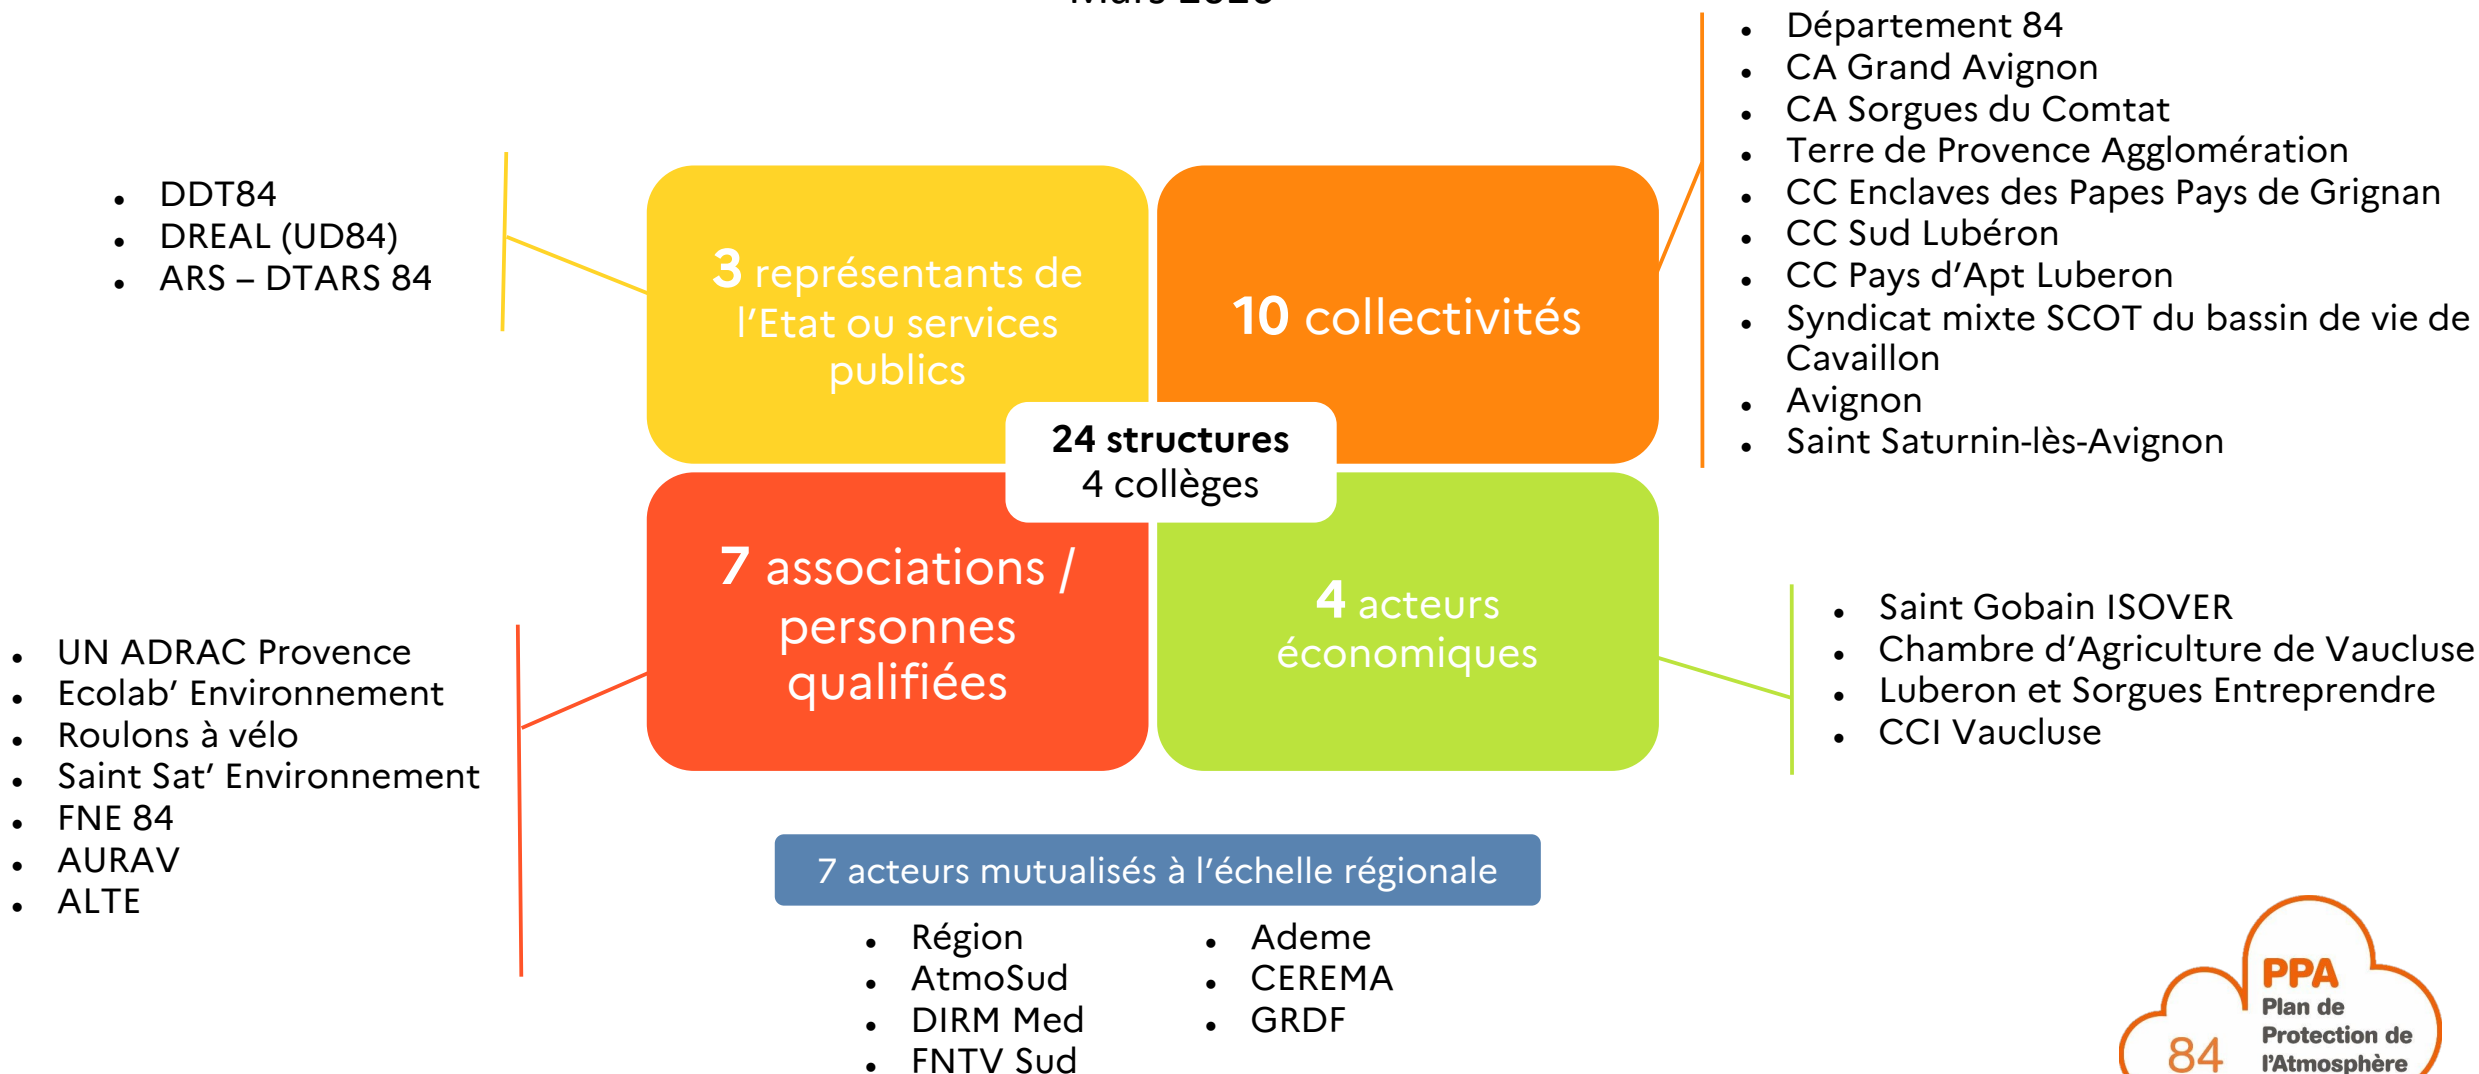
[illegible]

- DDT84
- DREAL (UD84)
- ARS – DTARS 84

3 représentants de l'Etat ou services publics

10 collectivités

- Département 84
- CA Grand Avignon
- CA Sorgues du Comtat
- Terre de Provence Agglomération
- CC Enclaves des Papes Pays de Grignan
- CC Sud Lubéron
- CC Pays d'Apt Luberon
- Syndicat mixte SCOT du bassin de vie de Cavaillon
- Avignon
- Saint Saturnin-lès-Avignon

24 structures
4 collèges

- UN ADRAC Provence
- Ecolab' Environnement
- Roulons à vélo
- Saint Sat' Environnement
- FNE 84
- AURAV
- ALTE

7 associations / personnes qualifiées

4 acteurs économiques

- Saint Gobain ISOVER
- Chambre d'Agriculture de Vaucluse
- Luberon et Sorgues Entreprendre
- CCI Vaucluse

7 acteurs mutualisés à l'échelle régionale

- Région
- AtmoSud
- DIRM Med
- FNTV Sud

- Ademe
- CEREMA
- GRDF

PPA
Plan de Protection de l'Atmosphère
84